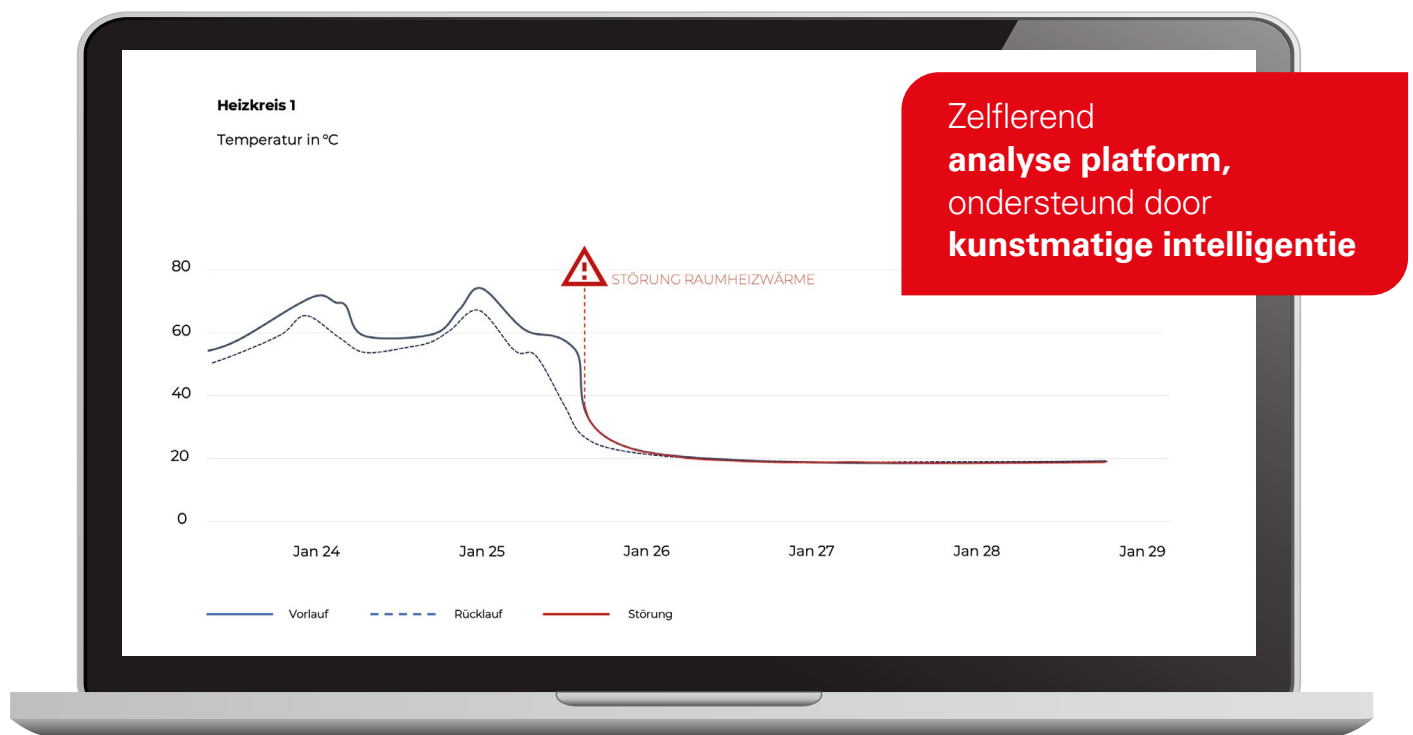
Heizkreis 1

Temperatur in °C

Zelflerend
**analyse platform,**
ondersteund door
**kunstmatige intelligentie**

80
60
40
20
0

STÖRUNG RAUMHEIZWÄRME

Jan 24
Jan 25
Jan 26
Jan 27
Jan 28
Jan 29

Vorlauf
Rücklauf
Störung